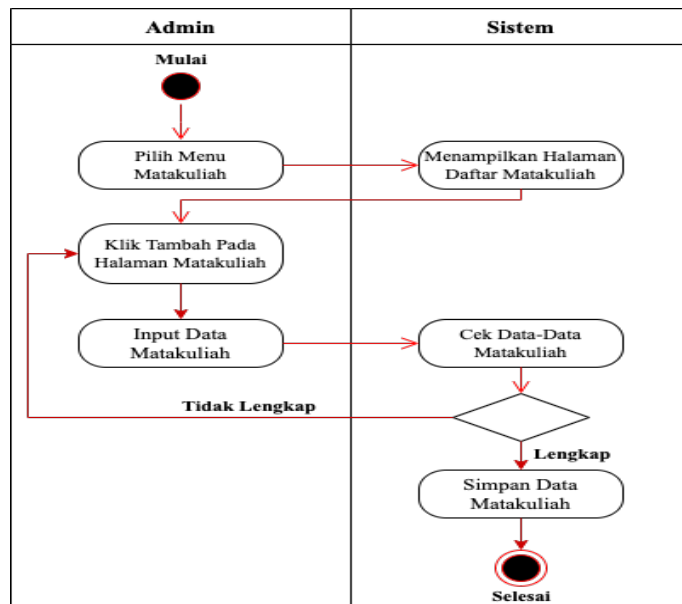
| Admin | Sistem |
|---|---|

Mulai

Pilih Menu Matakuliah

Menampilkan Halaman Daftar Matakuliah

Klik Tambah Pada Halaman Matakuliah

Input Data Matakuliah

Cek Data-Data Matakuliah

Tidak Lengkap

Lengkap

Simpan Data Matakuliah

Selesai